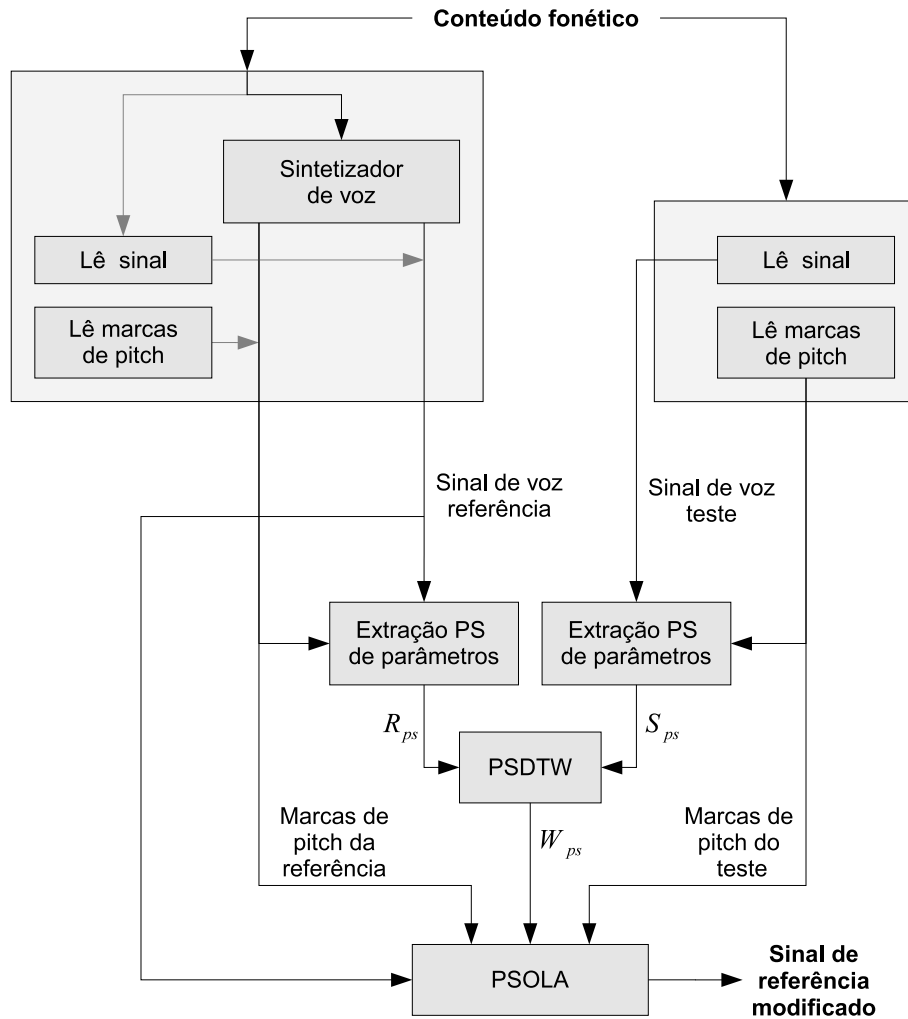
Conteúdo fonético

Sintetizador de voz

Lê sinal

Lê marcas de pitch

Lê sinal

Lê marcas de pitch

Sinal de voz referência

Sinal de voz teste

Extração PS de parâmetros

Extração PS de parâmetros

$R_{ps}$

$S_{ps}$

PSDTW

Marcas de pitch da referência

$W_{ps}$

Marcas de pitch do teste

PSOLA

Sinal de referência modificado